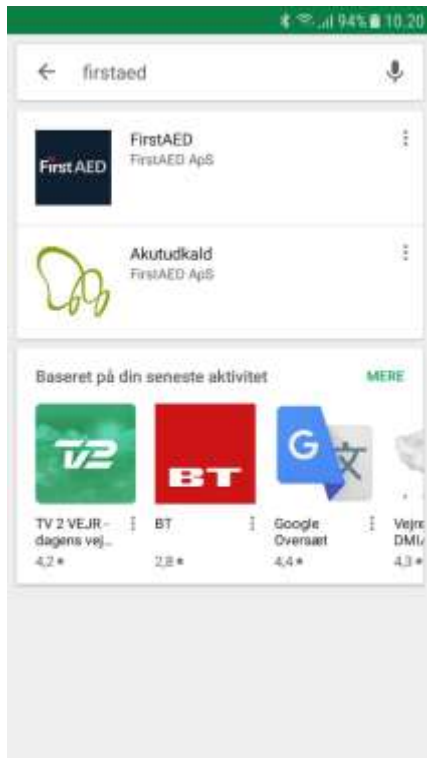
94% 10.20

firstaed

First AED

FirstAED
FirstAED ApS

Akutudkald
FirstAED ApS

Baseret på din seneste aktivitet

MERE

TV2

BT

G

TV 2 VEJR - dagens vej...
4,2 ★

BT
2,8 ★

Google Oversæt
4,4 ★

Vejr DMI
4,3 ★